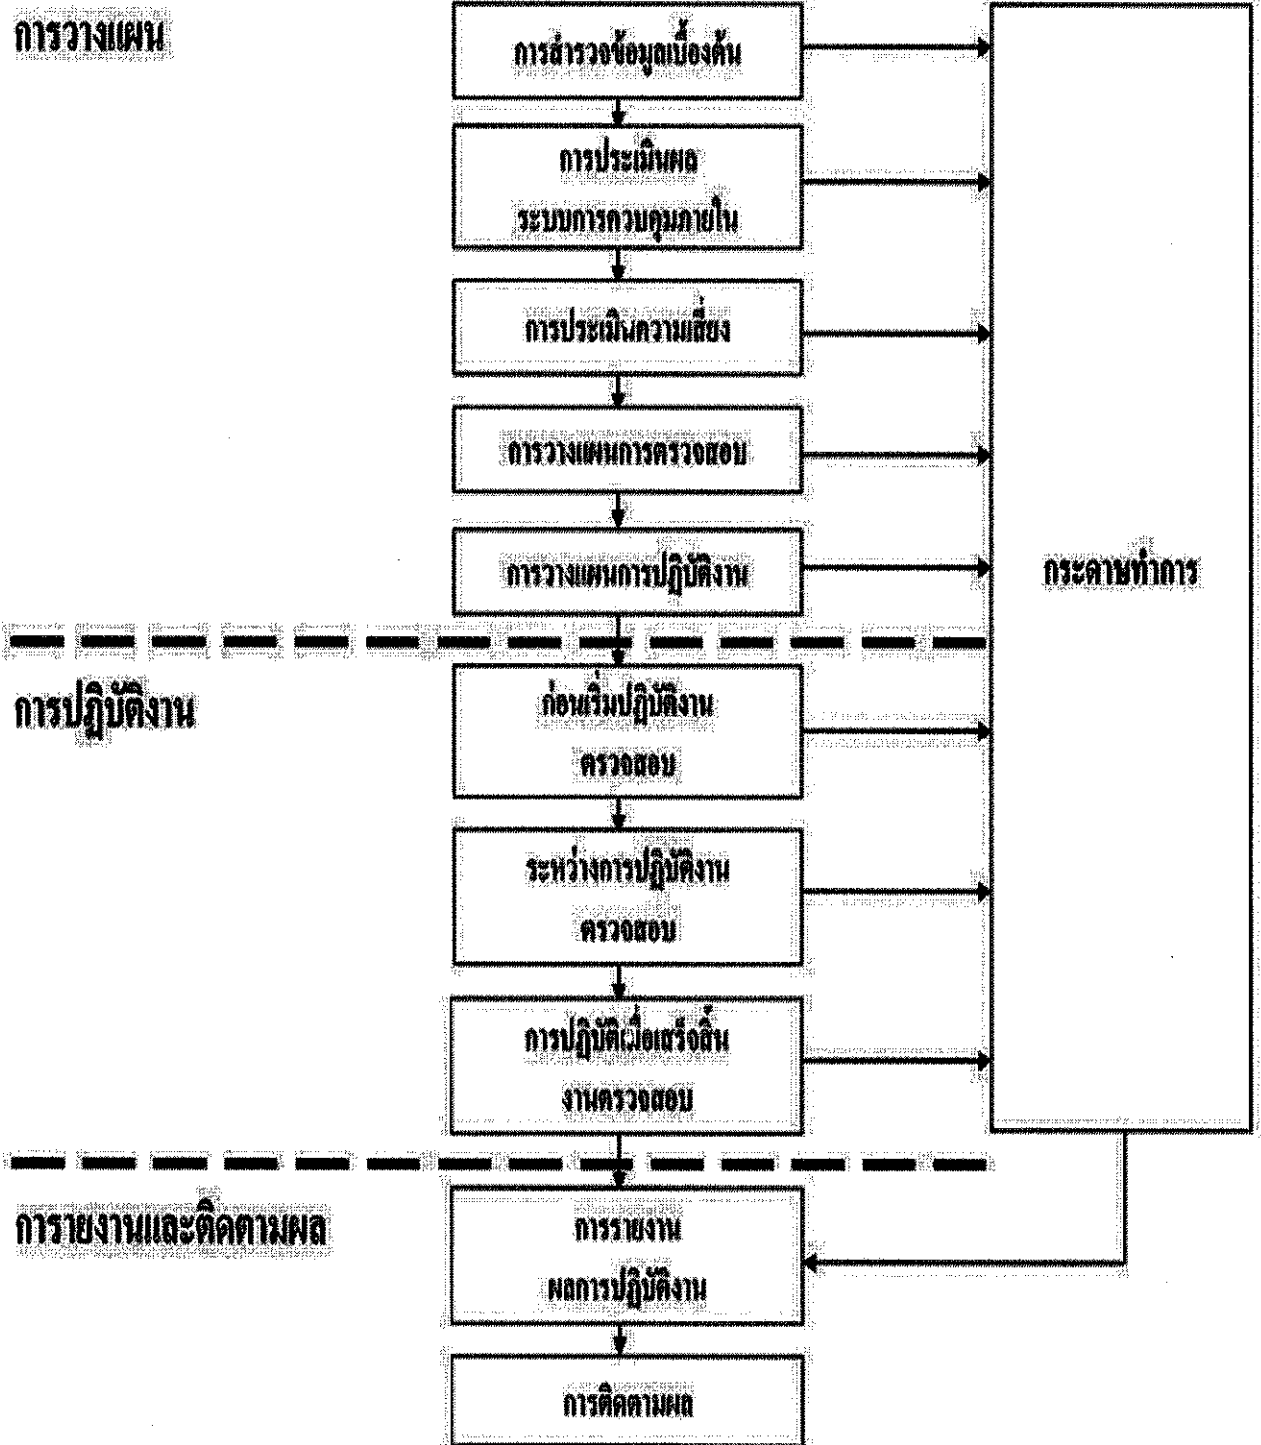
การวางแผน

การสำรวจข้อมูลเบื้องต้น

การประเมินผล ระบบการควบคุมภายใน

การประเมินความเสี่ยง

การวางแผนการตรวจสอบ

การวางแผนการปฏิบัติงาน

กระดาษทำการ

การปฏิบัติงาน

ก่อนเริ่มปฏิบัติงาน ตรวจสอบ

ระหว่างการปฏิบัติงาน ตรวจสอบ

การปฏิบัติเมื่อเสร็จสิ้น งานตรวจสอบ

การรายงานและติดตามผล

การรายงาน ผลการปฏิบัติงาน

การติดตามผล